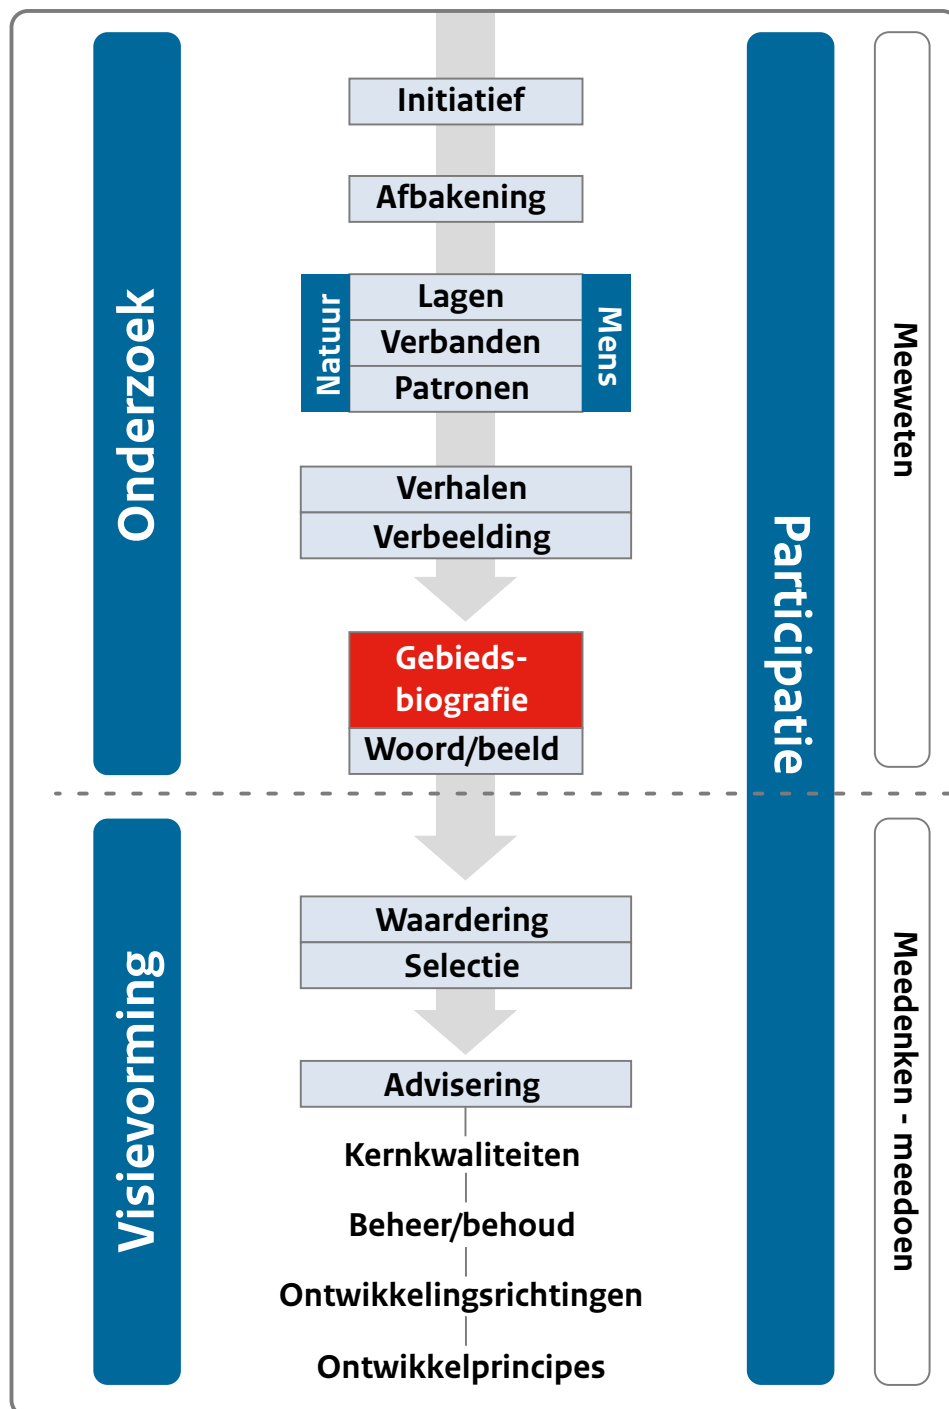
Onderzoek

Initiatief

Afbakening

Natuur

Lagen

Verbanden

Patronen

Mens

Verhalen

Verbeelding

Gebiedsbiografie

Woord/beeld

Participatie

Meeweten

Visievorming

Waardering

Selectie

Advisering

Kernkwaliteiten

Beheer/behoud

Ontwikkelingsrichtingen

Ontwikkelprincipes

Meedenken - meedoen